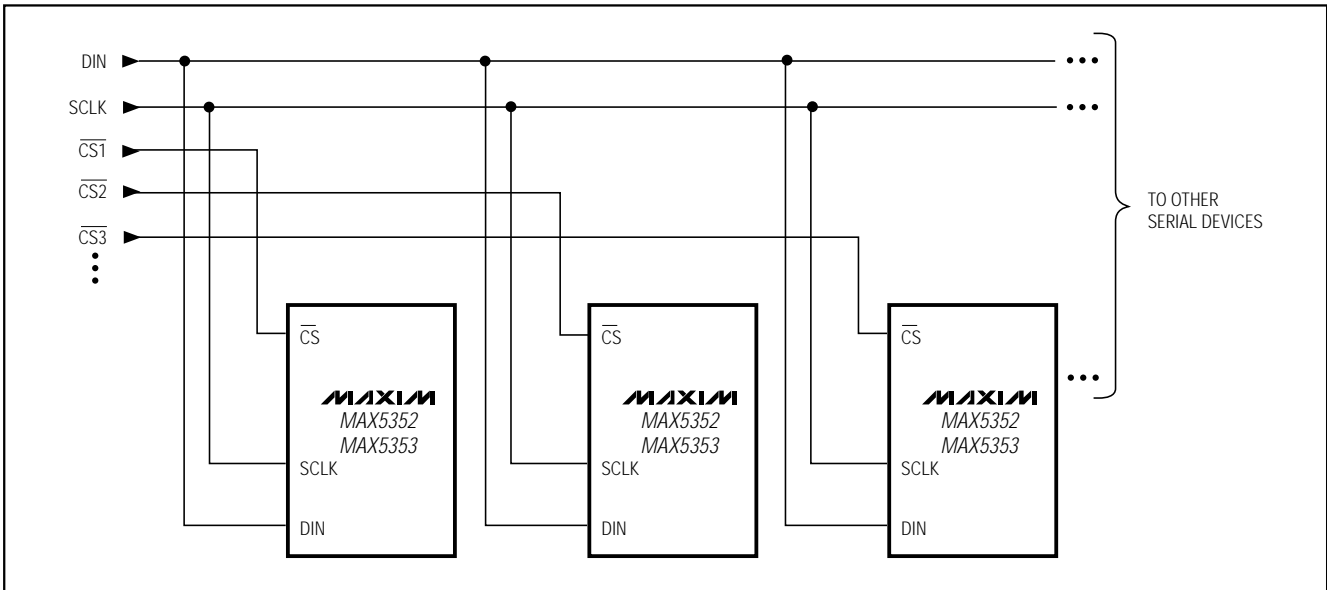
DIN
SCLK
$\overline{CS1}$
$\overline{CS2}$
$\overline{CS3}$

TO OTHER SERIAL DEVICES

$\overline{CS}$
MAXIM
MAX5352
MAX5353
SCLK
DIN

$\overline{CS}$
MAXIM
MAX5352
MAX5353
SCLK
DIN

$\overline{CS}$
MAXIM
MAX5352
MAX5353
SCLK
DIN